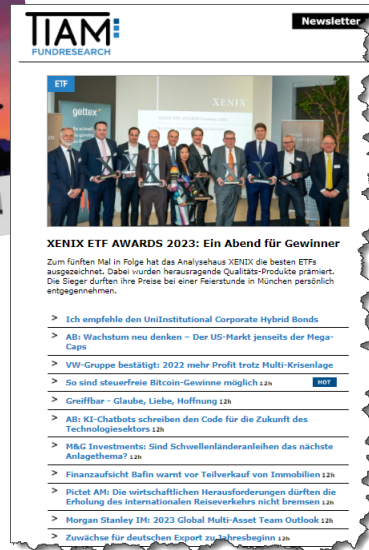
TIAM FUNDRESEARCH

Newsletter

ETF

gettex

XENIX

XENIX ETF AWARDS 2023: Ein Abend für Gewinner

Zum fünften Mal in Folge hat das Analysehaus XENIX die besten ETFs ausgezeichnet. Dabei wurden herausragende Qualitäts-Produkte prämiert. Die Sieger durften ihre Preise bei einer Feierstunde in München persönlich entgegennehmen.

> Ich empfehle den UniInstitutional Corporate Hybrid Bonds

> AB: Wachstum neu denken – Der US-Markt jenseits der Mega-Caps

> VW-Gruppe bestätigt: 2022 mehr Profit trotz Multi-Krisenlage

> So sind steuerfreie Bitcoin-Gewinne möglich 12h HOT

> Greiffbar - Glaube, Liebe, Hoffnung 12h

> AB: KI-Chatbots schreiben den Code für die Zukunft des Technologiesektors 12h

> M&G Investments: Sind Schwellenländeranleihen das nächste Anlagethema? 12h

> Finanzaufsicht Bafin warnt vor Teilverkauf von Immobilien 12h

> Pictet AM: Die wirtschaftlichen Herausforderungen dürften die Erholung des internationalen Reiseverkehrs nicht bremsen 12h

> Morgan Stanley IM: 2023 Global Multi-Asset Team Outlook 12h

> Zuwächse für deutschen Export zu Jahresbeginn 12h